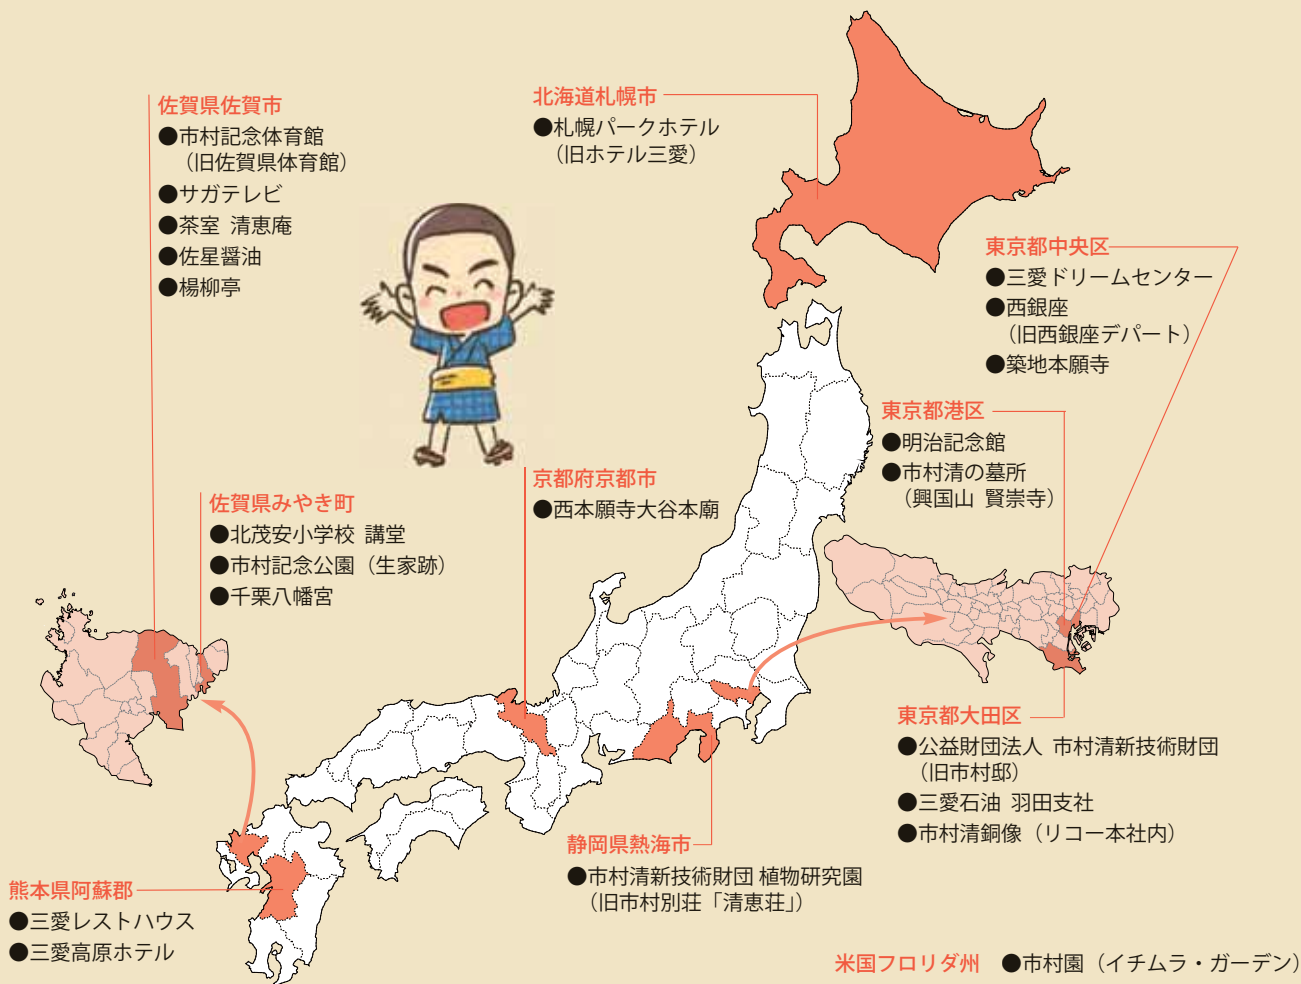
佐賀県佐賀市
●市村記念体育館（旧佐賀県体育館）
●サガテレビ
●茶室 清恵庵
●佐星醤油
●楊柳亭

北海道札幌市
●札幌パークホテル（旧ホテル三愛）

東京都中央区
●三愛ドリームセンター
●西銀座（旧西銀座デパート）
●築地本願寺

東京都港区
●明治記念館
●市村清の墓所（興国山 賢崇寺）

佐賀県みやき町
●北茂安小学校 講堂
●市村記念公園（生家跡）
●千栗八幡宮

京都府京都市
●西本願寺大谷本廟

東京都大田区
●公益財団法人 市村清新技術財団（旧市村邸）
●三愛石油 羽田支社
●市村清銅像（リコー本社内）

静岡県熱海市
●市村清新技術財団 植物研究園（旧市村別荘「清恵荘」）

熊本県阿蘇郡
●三愛レストハウス
●三愛高原ホテル

米国フロリダ州 ●市村園（イチムラ・ガーデン）